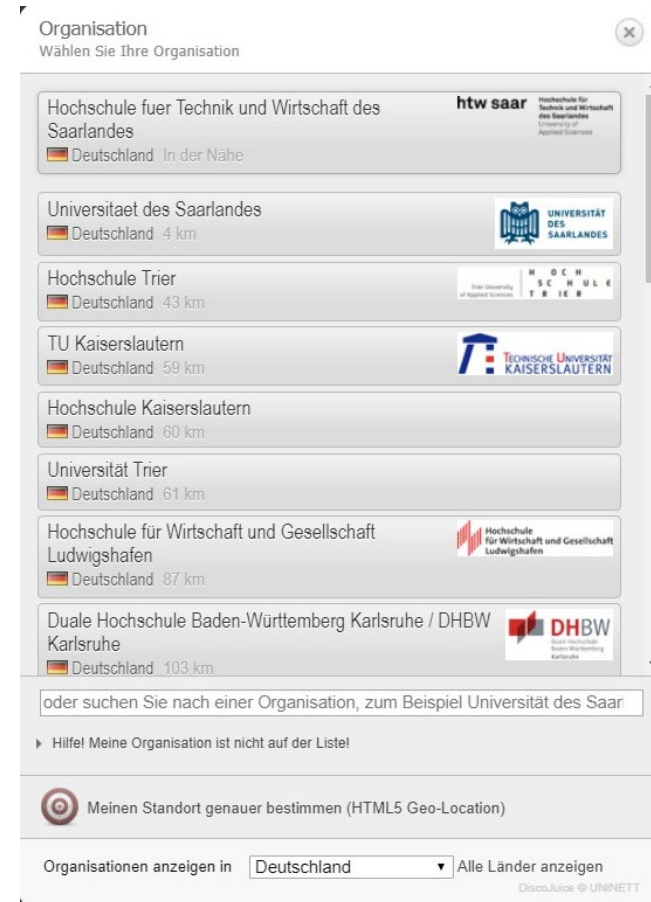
Organisation
Wählen Sie Ihre Organisation

×

Hochschule fuer Technik und Wirtschaft des Saarlandes
Deutschland In der Nähe

htw saar Hochschule für Technik und Wirtschaft des Saarlandes University of Applied Sciences

Universitaet des Saarlandes
Deutschland 4 km

UNIVERSITÄT DES SAARLANDES

Hochschule Trier
Deutschland 43 km

Trier University of Applied Sciences HOCHSCHULE TRIER

TU Kaiserslautern
Deutschland 59 km

TECHNISCHE UNIVERSITÄT KAISERSLAUTERN

Hochschule Kaiserslautern
Deutschland 60 km

Universität Trier
Deutschland 61 km

Hochschule für Wirtschaft und Gesellschaft Ludwigshafen
Deutschland 87 km

Hochschule für Wirtschaft und Gesellschaft Ludwigshafen

Duale Hochschule Baden-Württemberg Karlsruhe / DHBW Karlsruhe
Deutschland 103 km

DHBW Duale Hochschule Baden-Württemberg Karlsruhe

oder suchen Sie nach einer Organisation, zum Beispiel Universität des Saar

Hilfe! Meine Organisation ist nicht auf der Liste!

Meinen Standort genauer bestimmen (HTML5 Geo-Location)

Organisationen anzeigen in Deutschland Alle Länder anzeigen

DiscoJuice © UNINETT